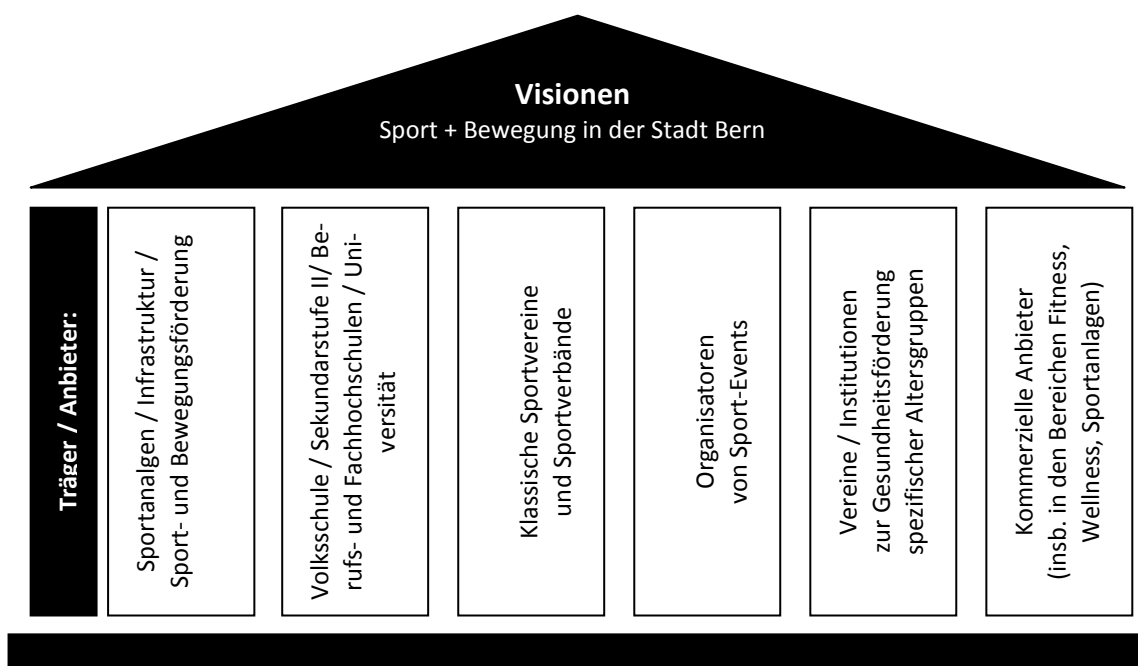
**Visionen**
Sport + Bewegung in der Stadt Bern

**Träger / Anbieter:**

Sportanalgen / Infrastruktur / Sport- und Bewegungsförderung

Volksschule / Sekundarstufe II/ Berufs- und Fachhochschulen / Universität

Klassische Sportvereine und Sportverbände

Organisatoren von Sport-Events

Vereine / Institutionen zur Gesundheitsförderung spezifischer Altersgruppen

Kommerzielle Anbieter (insb. in den Bereichen Fitness, Wellness, Sportanlagen)